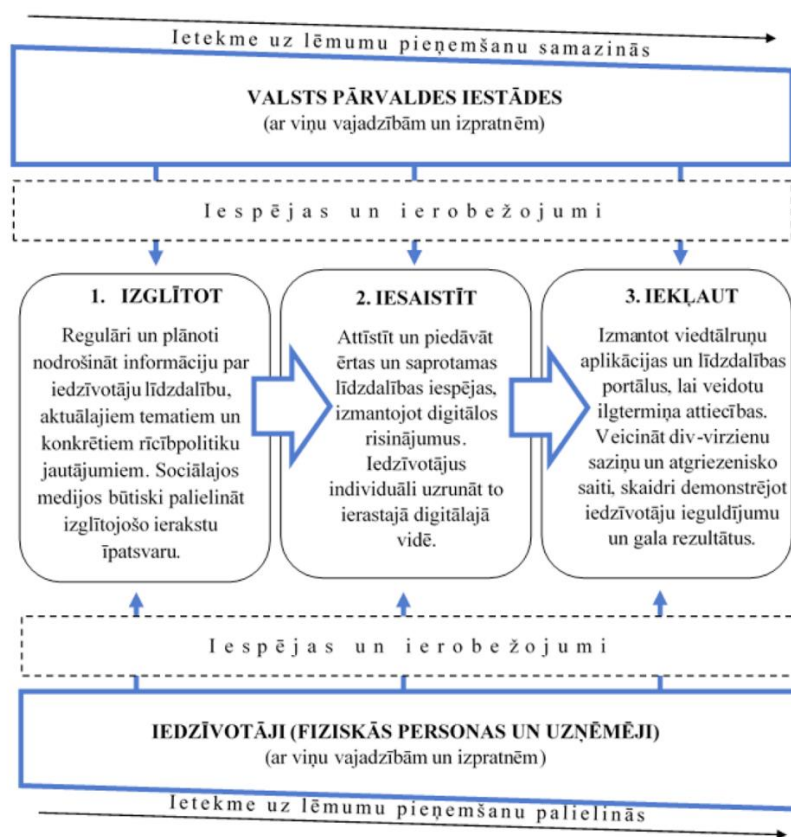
Ietekme uz lēmumu pieņemšanu samazinās

VALSTS PĀRVALDES IESTĀDES
(ar viņu vajadzībām un izpratnēm)

Iespējas un ierobežojumi

1. IZGLĪTOT

Regulāri un plānoti nodrošināt informāciju par iedzīvotāju līdzdalību, aktuālajiem tematiem un konkrētiem rīcībpolitiku jautājumiem. Sociālajos medijos būtiski palielināt izglītojošo ierakstu īpatsvaru.

2. IESAISTĪT

Attīstīt un piedāvāt ērtas un saprotamas līdzdalības iespējas, izmantojot digitālos risinājumus. Iedzīvotājus individuāli uzrunāt to ierastajā digitālajā vidē.

3. IEKĻAUT

Izmantot viedtālruņu aplikācijas un līdzdalības portālus, lai veidotu ilgtermiņa attiecības. Veicināt div-virzienu saziņu un atgriezenisko saiti, skaidri demonstrējot iedzīvotāju ieguldījumu un gala rezultātus.

Iespējas un ierobežojumi

IEDZĪVOTĀJI (FIZISKĀS PERSONAS UN UZŅĒMĒJI)
(ar viņu vajadzībām un izpratnēm)

Ietekme uz lēmumu pieņemšanu palielinās